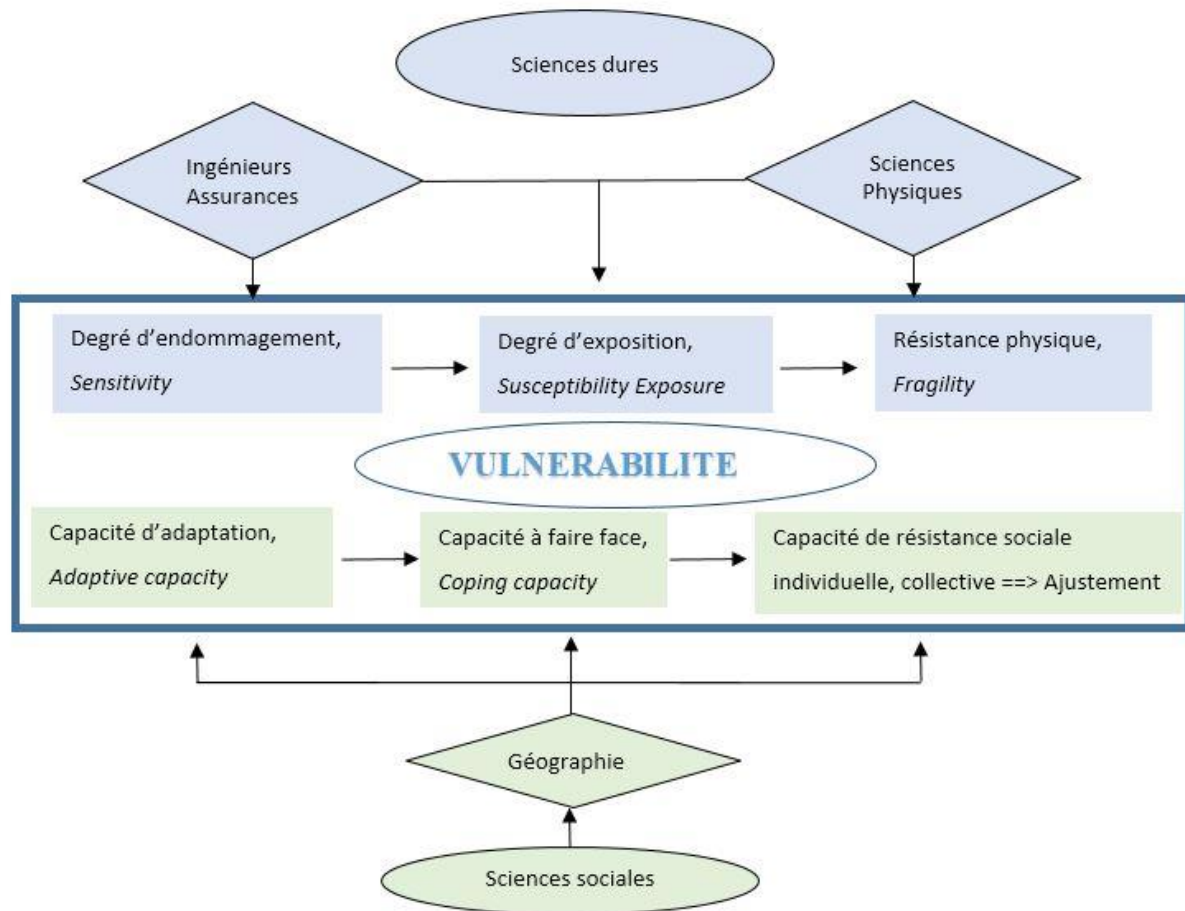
Sciences dures

Ingénieurs Assurances

Sciences Physiques

Degré d'endommagement, *Sensitivity*

Degré d'exposition, *Susceptibility Exposure*

Résistance physique, *Fragility*

VULNERABILITE

Capacité d'adaptation, *Adaptive capacity*

Capacité à faire face, *Coping capacity*

Capacité de résistance sociale individuelle, collective ==> Ajustement

Géographie

Sciences sociales